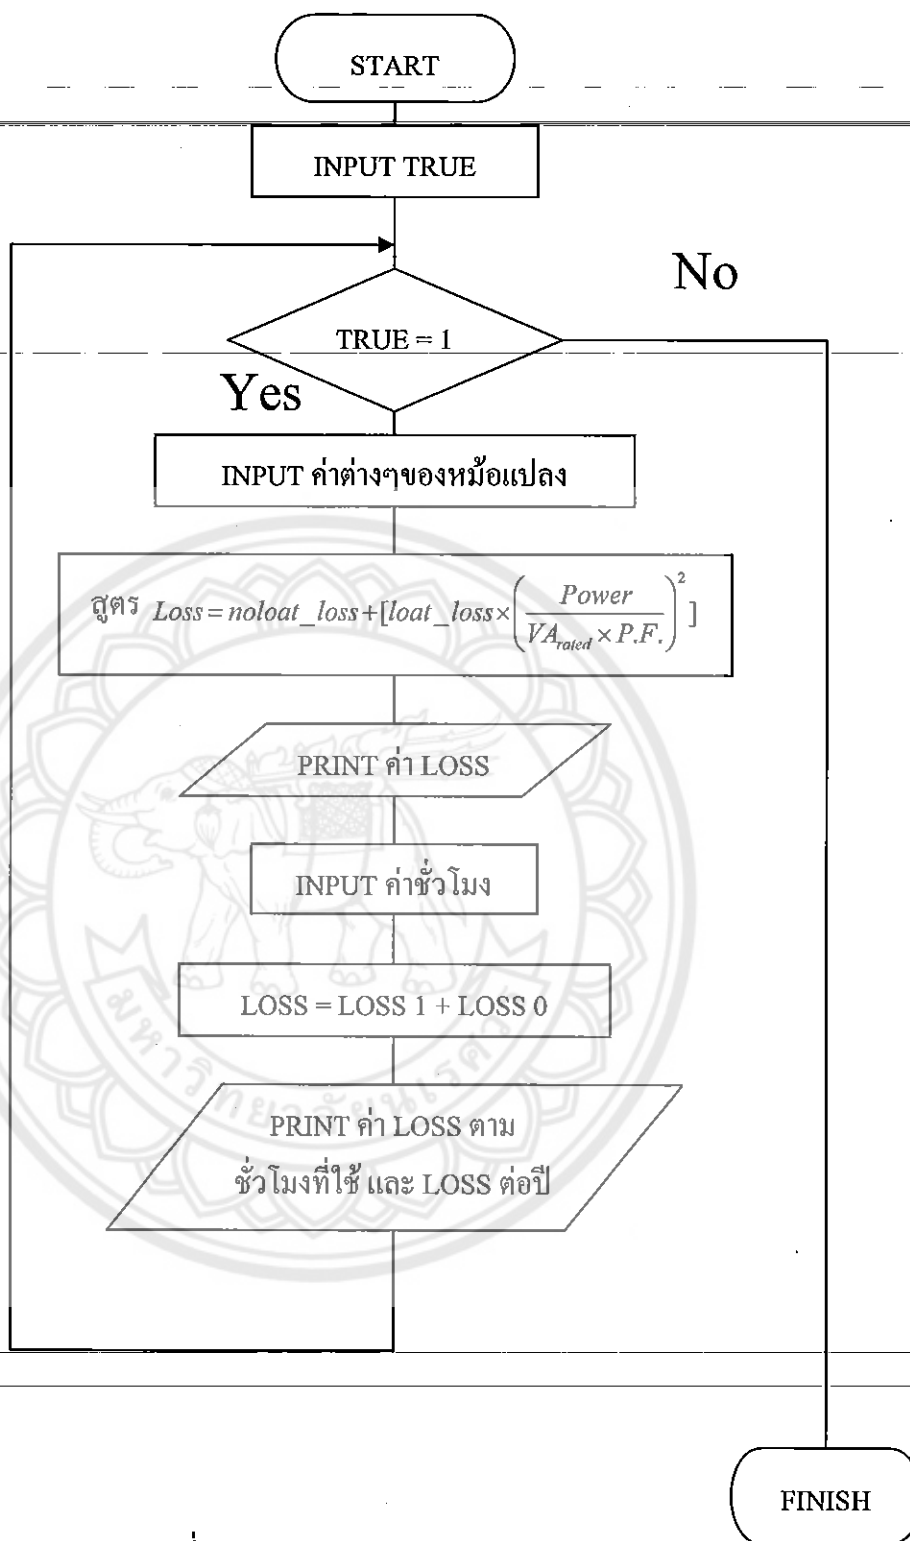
START

INPUT TRUE

No

TRUE = 1

Yes

INPUT ค่าต่างๆของหม้อแปลง

สูตร $Loss = noloat\_loss + [loat\_loss \times \left(\frac{Power}{VA_{rated} \times P.F.}\right)^2]$

PRINT ค่า LOSS

INPUT ค่าชั่วโมง

LOSS = LOSS 1 + LOSS 0

PRINT ค่า LOSS ตาม ชั่วโมงที่ใช้ และ LOSS ต่อปี

FINISH